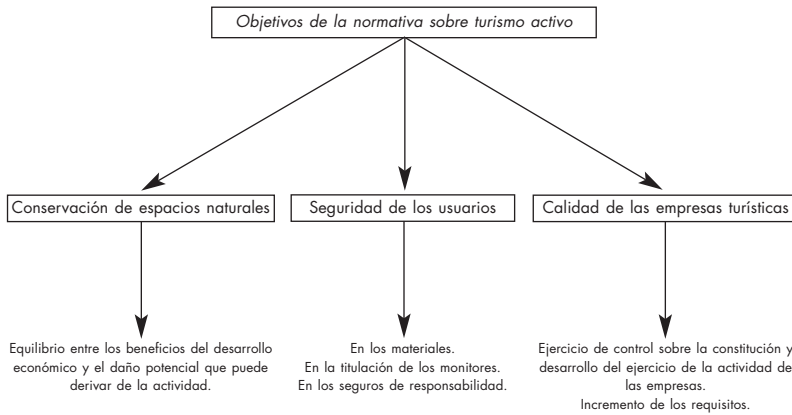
Objetivos de la normativa sobre turismo activo

Conservación de espacios naturales

Seguridad de los usuarios

Calidad de las empresas turísticas

Equilibrio entre los beneficios del desarrollo económico y el daño potencial que puede derivar de la actividad.

En los materiales.
En la titulación de los monitores.
En los seguros de responsabilidad.

Ejercicio de control sobre la constitución y desarrollo del ejercicio de la actividad de las empresas.
Incremento de los requisitos.